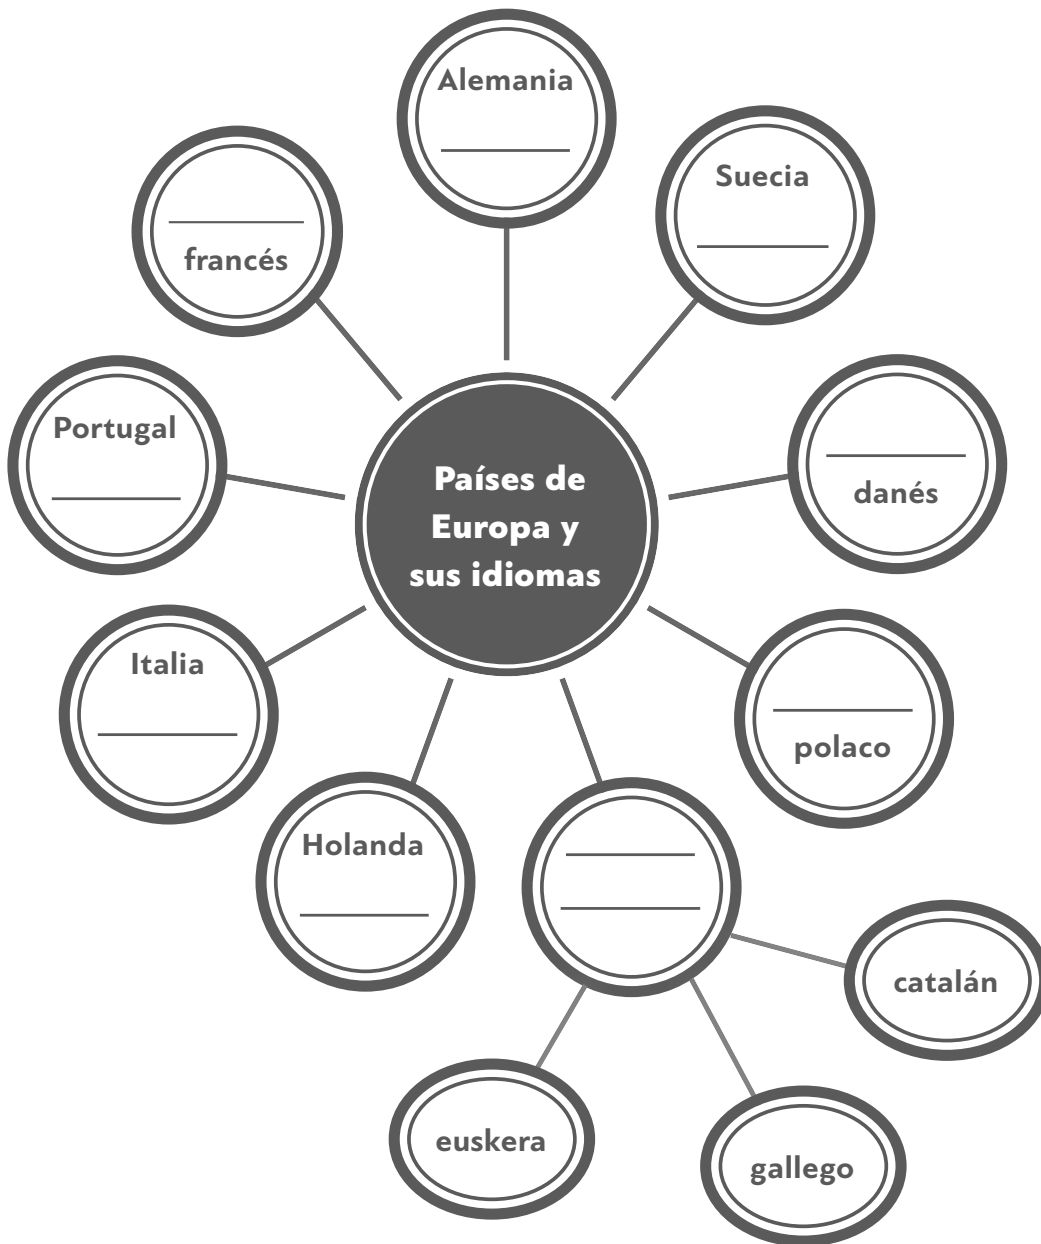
Países de Europa y sus idiomas

Alemania
________

Suecia
________

________
danés

________
polaco

________
________

catalán

gallego

euskera

Holanda
________

Italia
________

Portugal
________

________
francés